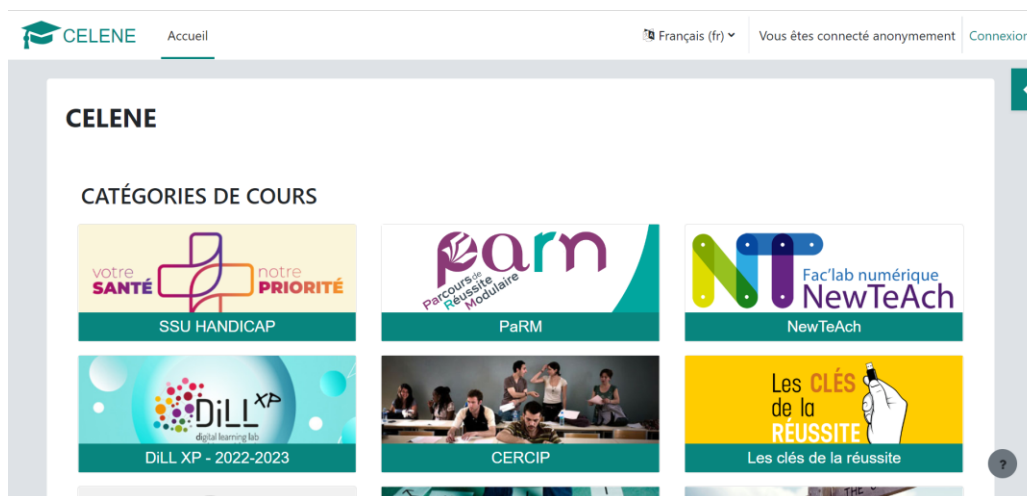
CELENE Accueil

Français (fr) Vous êtes connecté anonymement Connexion

CELENE

CATÉGORIES DE COURS

votre SANTÉ notre PRIORITÉ

SSU HANDICAP

parm Parcours de Réussite Modulaire

PaRM

NT Fac'lab numérique NewTeAch

NewTeAch

DiLL XP digital learning lab

DiLL XP - 2022-2023

CERCIP

Les CLÉS de la RÉUSSITE

Les clés de la réussite

?